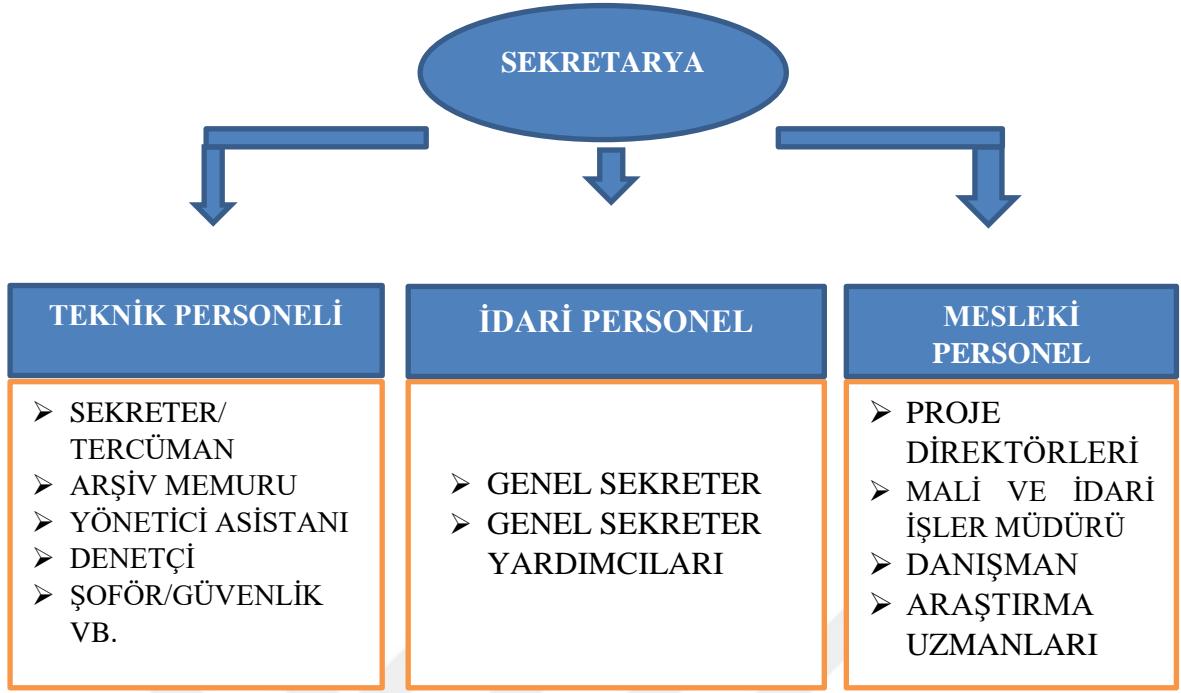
SEKRETARYA

TEKNİK PERSONELİ

➢ SEKRETER/ TERCÜMAN
➢ ARŞİV MEMURU
➢ YÖNETİCİ ASİSTANI
➢ DENETÇİ
➢ ŞOFÖR/GÜVENLİK VB.

İDARİ PERSONEL

➢ GENEL SEKRETER
➢ GENEL SEKRETER YARDIMCILARI

MESLEKİ PERSONEL

➢ PROJE DİREKTÖRLERİ
➢ MALİ VE İDARİ İŞLER MÜDÜRÜ
➢ DANIŞMAN
➢ ARAŞTIRMA UZMANLARI